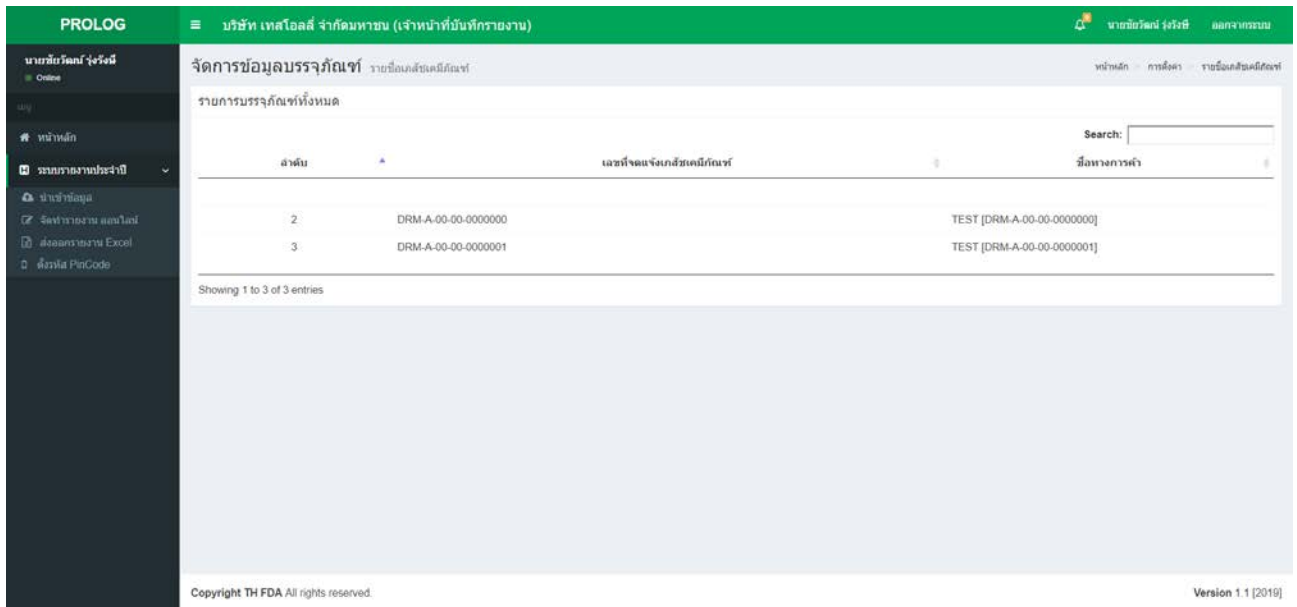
PROLOG

≡ บริษัท เทสโอลล์ จำกัดมหาชน (เจ้าหน้าที่บันทึกรายงาน)

นายชัยวัฒน์ รุ่งรังษี
ออกจากระบบ

นายชัยวัฒน์ รุ่งรังษี
Online

เมนู

หน้าหลัก

ระบบรายงานประจำปี

นำเข้าข้อมูล

จัดทำรายงาน ออนไลน์

ส่งออกรายงาน Excel

ตั้งรหัส PinCode

จัดการข้อมูลบรรจุภัณฑ์ รายชื่อเภสัชเคมีภัณฑ์

หน้าหลัก > การตั้งค่า > รายชื่อเภสัชเคมีภัณฑ์

รายการบรรจุภัณฑ์ทั้งหมด

Search:

| ลำดับ | เลขที่จดแจ้งเภสัชเคมีภัณฑ์ | ชื่อทางการค้า |
|---|---|---|
| 2 | DRM-A-00-00-0000000 | TEST [DRM-A-00-00-0000000] |
| 3 | DRM-A-00-00-0000001 | TEST [DRM-A-00-00-0000001] |

Showing 1 to 3 of 3 entries

Copyright TH FDA All rights reserved.

Version 1.1 [2019]